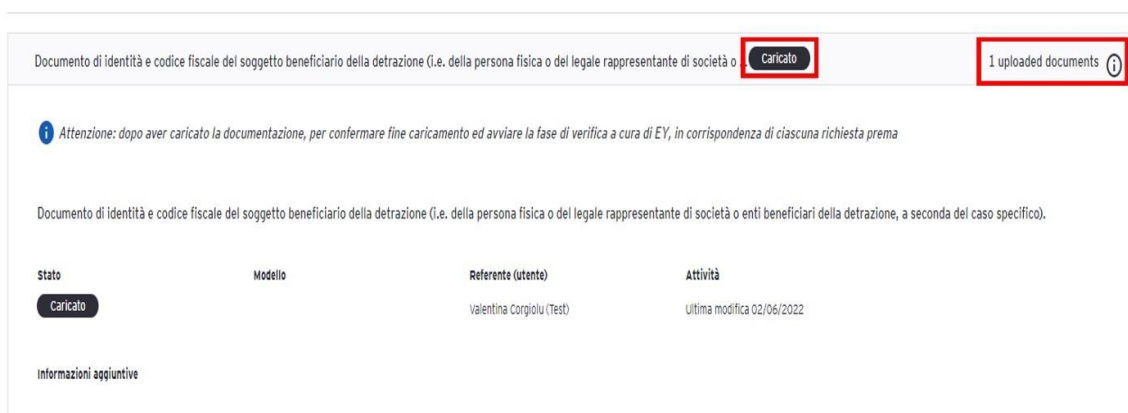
Documento di identità e codice fiscale del soggetto beneficiario della detrazione (i.e. della persona fisica o del legale rappresentante di società o ... Caricato

1 uploaded documents

Attenzione: dopo aver caricato la documentazione, per confermare fine caricamento ed avviare la fase di verifica a cura di EY, in corrispondenza di ciascuna richiesta prema

Documento di identità e codice fiscale del soggetto beneficiario della detrazione (i.e. della persona fisica o del legale rappresentante di società o enti beneficiari della detrazione, a seconda del caso specifico).

| Stato | Modello | Referente (utente) | Attività |
|---|---|---|---|
| Caricato | | Valentina Corgiolu (Test) | Ultima modifica 02/06/2022 |

Informazioni aggiuntive